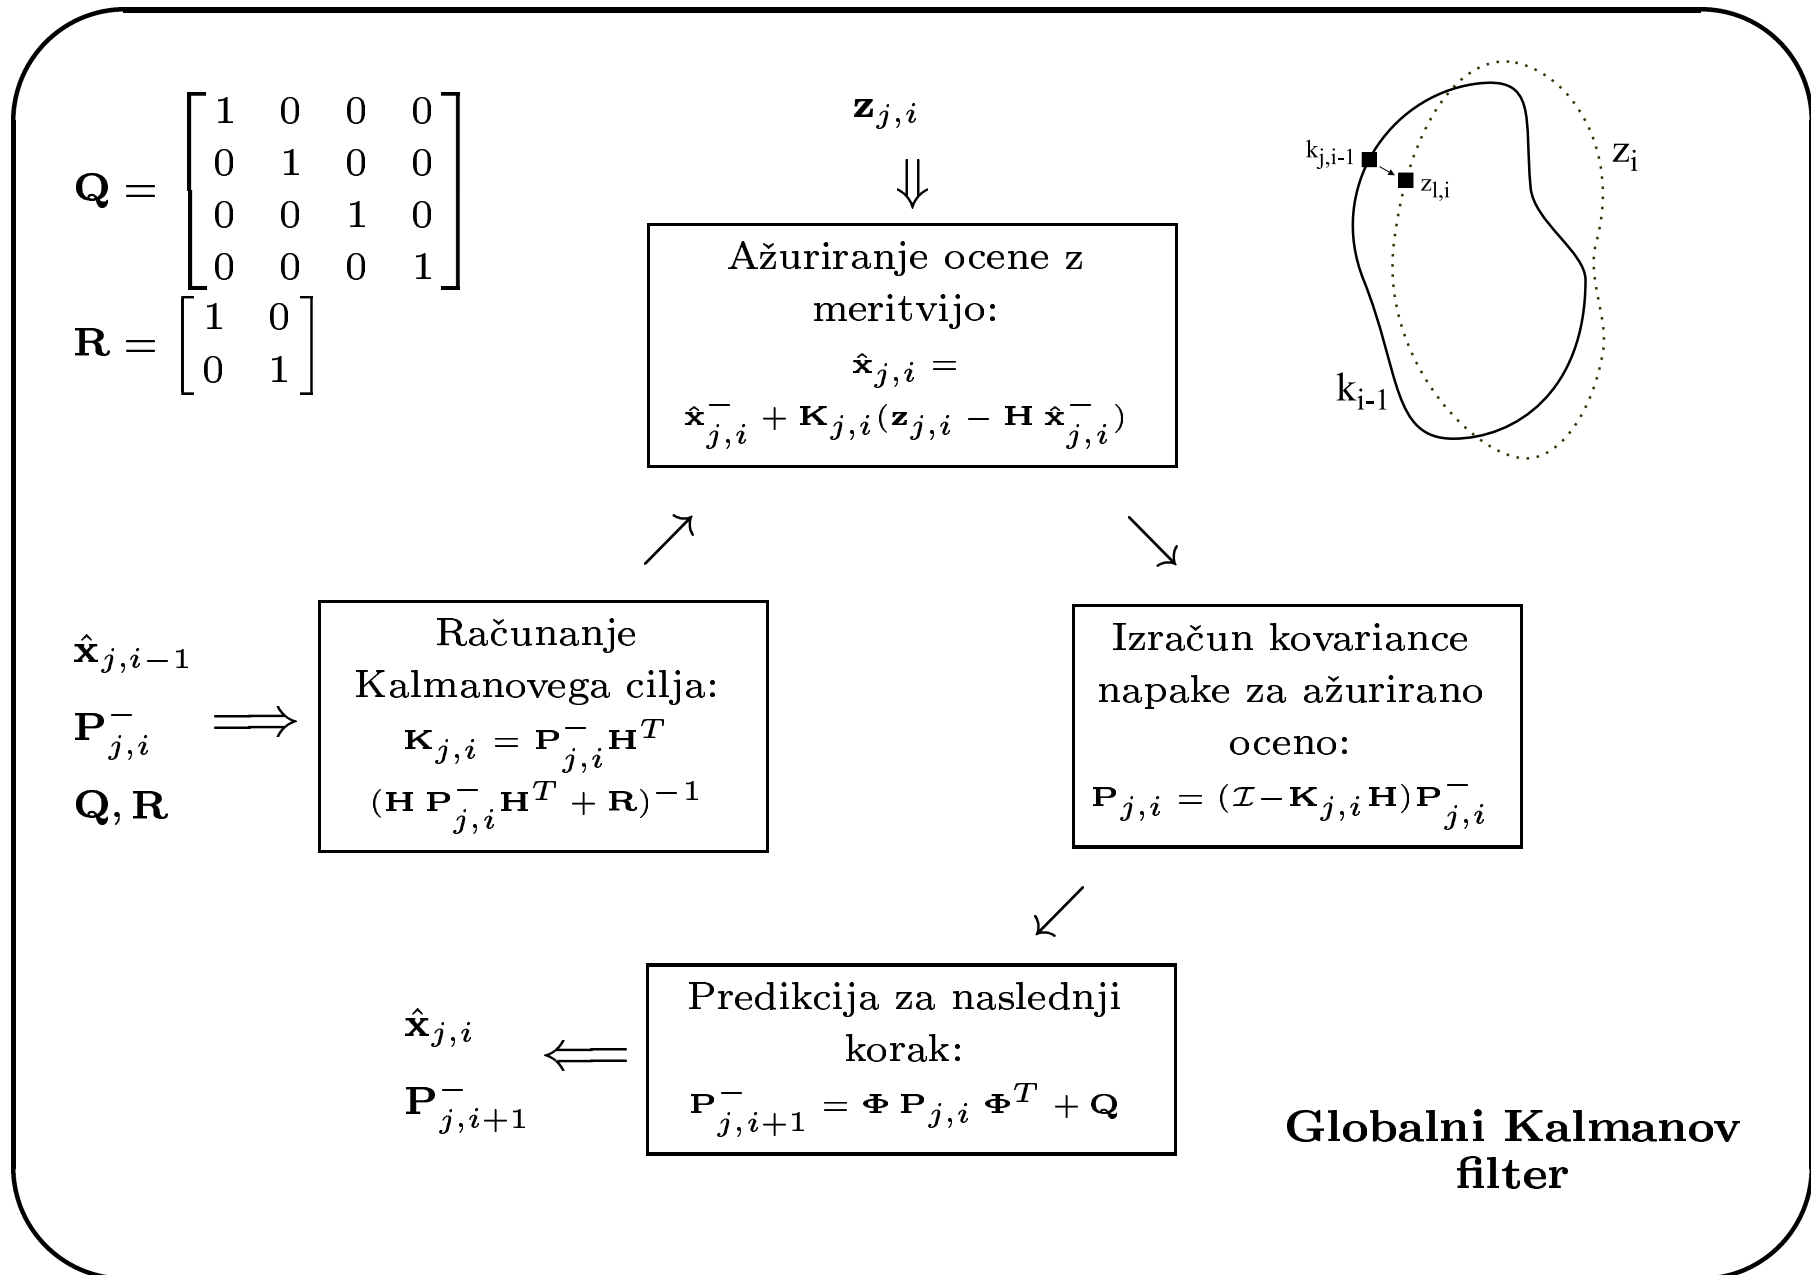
$\mathbf{Q} = \begin{bmatrix} 1 & 0 & 0 & 0 \\ 0 & 1 & 0 & 0 \\ 0 & 0 & 1 & 0 \\ 0 & 0 & 0 & 1 \end{bmatrix}$

$\mathbf{R} = \begin{bmatrix} 1 & 0 \\ 0 & 1 \end{bmatrix}$

$\mathbf{z}_{j,i}$

$\Downarrow$

Ažuriranje ocene z meritvijo:
$\hat{\mathbf{x}}_{j,i} = \hat{\mathbf{x}}^-_{j,i} + \mathbf{K}_{j,i}(\mathbf{z}_{j,i} - \mathbf{H}\,\hat{\mathbf{x}}^-_{j,i})$

$k_{j,i-1}$

$z_{l,i}$

$z_i$

$k_{i-1}$

$\hat{\mathbf{x}}_{j,i-1}$

$\mathbf{P}^-_{j,i}$

$\mathbf{Q}, \mathbf{R}$

$\Longrightarrow$

Računanje Kalmanovega cilja:
$\mathbf{K}_{j,i} = \mathbf{P}^-_{j,i}\mathbf{H}^T (\mathbf{H}\,\mathbf{P}^-_{j,i}\mathbf{H}^T + \mathbf{R})^{-1}$

Izračun kovariance napake za ažurirano oceno:
$\mathbf{P}_{j,i} = (\mathcal{I} - \mathbf{K}_{j,i}\mathbf{H})\mathbf{P}^-_{j,i}$

$\hat{\mathbf{x}}_{j,i}$

$\mathbf{P}^-_{j,i+1}$

$\Longleftarrow$

Predikcija za naslednji korak:
$\mathbf{P}^-_{j,i+1} = \mathbf{\Phi}\,\mathbf{P}_{j,i}\,\mathbf{\Phi}^T + \mathbf{Q}$

Globalni Kalmanov filter